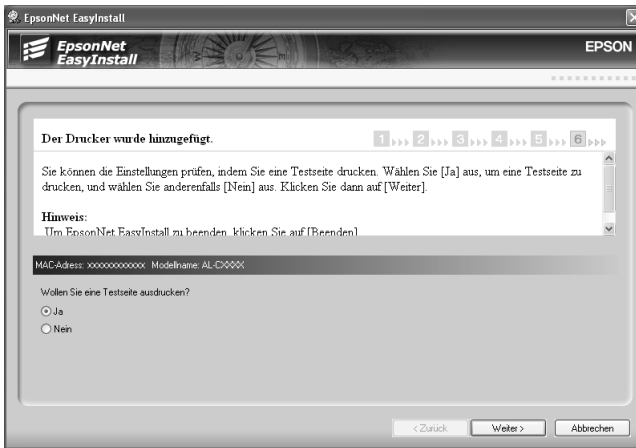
EpsonNet EasyInstall

EpsonNet EasyInstall

EPSON

Der Drucker wurde hinzugefügt.

1 2 3 4 5 6

Sie können die Einstellungen prüfen, indem Sie eine Testseite drucken. Wählen Sie [Ja] aus, um eine Testseite zu drucken, und wählen Sie anderenfalls [Nein] aus. Klicken Sie dann auf [Weiter].

Hinweis:
Um EpsonNet EasyInstall zu beenden, klicken Sie auf [Beenden].

MAC-Adress: xxxxxxxxxxxx Modellname: AL-CXXXX

Wollen Sie eine Testseite ausdrucken?

Ja

Nein

< Zurück Weiter > Abbrechen